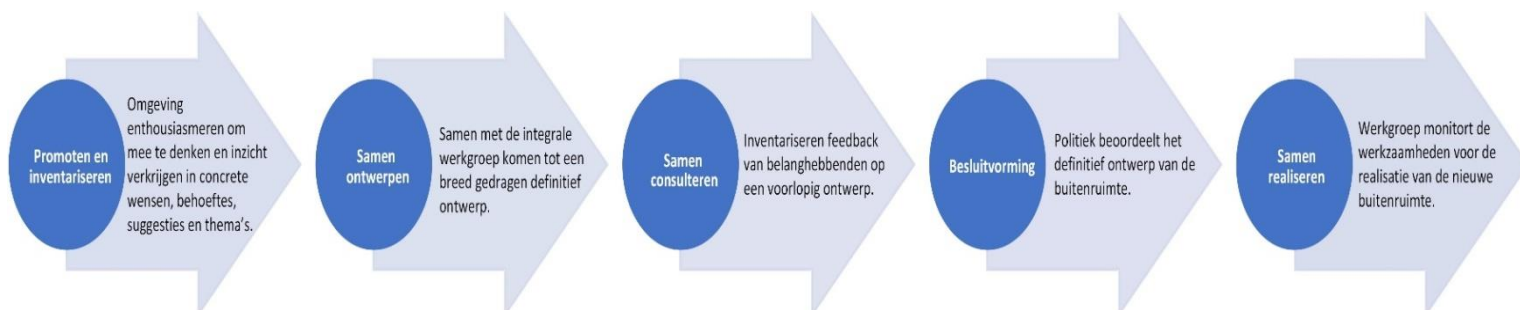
Promoten en inventariseren

Omgeving enthousiasmeren om mee te denken en inzicht verkrijgen in concrete wensen, behoeftes, suggesties en thema's.

Samen ontwerpen

Samen met de integrale werkgroep komen tot een breed gedragen definitief ontwerp.

Samen consulteren

Inventariseren feedback van belanghebbenden op een voorlopig ontwerp.

Besluitvorming

Politiek beoordeelt het definitief ontwerp van de buitenruimte.

Samen realiseren

Werkgroep monitort de werkzaamheden voor de realisatie van de nieuwe buitenruimte.